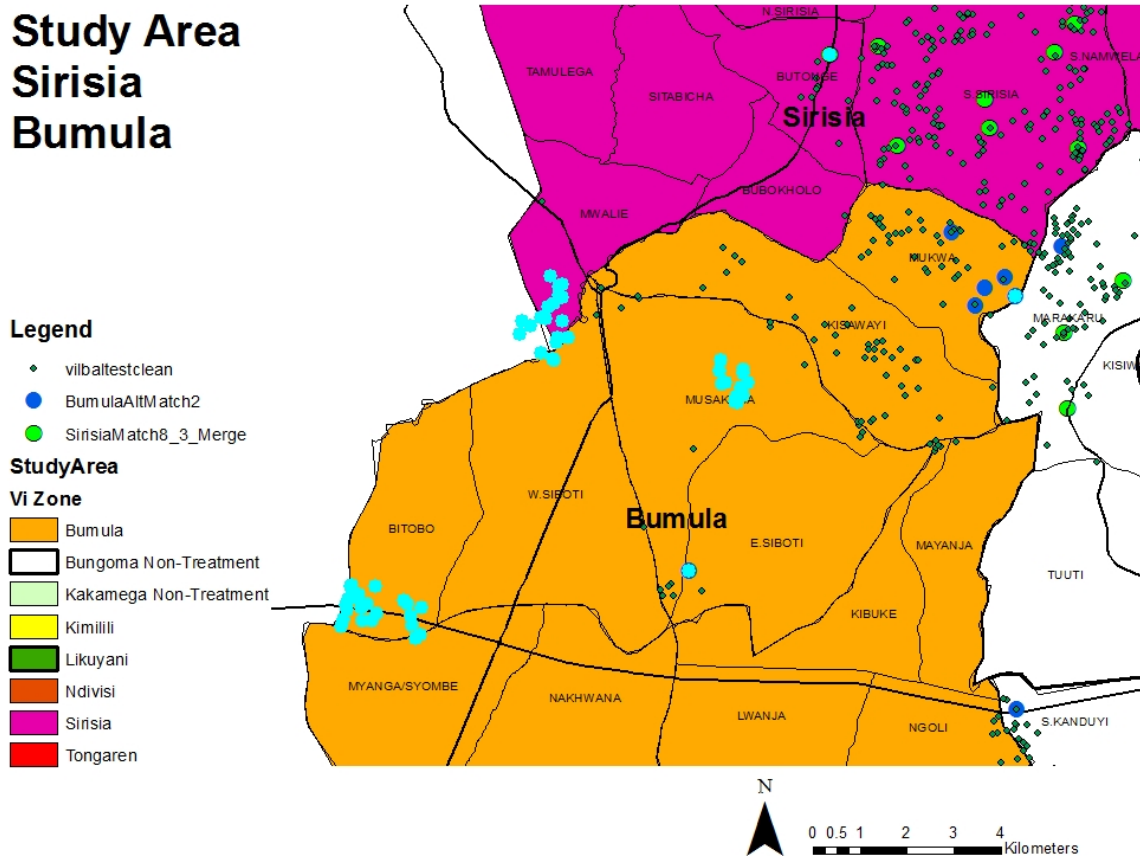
Study Area
Sirisia
Bumula

Legend
vilbaltestclean
BumulaAltMatch2
SirisiaMatch8_3_Merge
StudyArea
Vi Zone
Bumula
Bungoma Non-Treatment
Kakamega Non-Treatment
Kimilili
Likuyani
Ndivisi
Sirisia
Tongaren

N.SIRISIA
TAMULEGA
SITABICHA
BUTONGE
S.NAMWELA
S.SIRISIA
Sirisia
BUBOKHOLO
MWALIE
MUKWA
KISAWAYI
MARAKARU
KISIW
MUSAKASA
W.SIBOTI
Bumula
BITOBO
E.SIBOTI
MAYANJA
TUUTI
KIBUKE
MYANGA/SYOMBE
NAKHWANA
LWANJA
NGOLI
S.KANDUYI

N
0 0.5 1 2 3 4 Kilometers